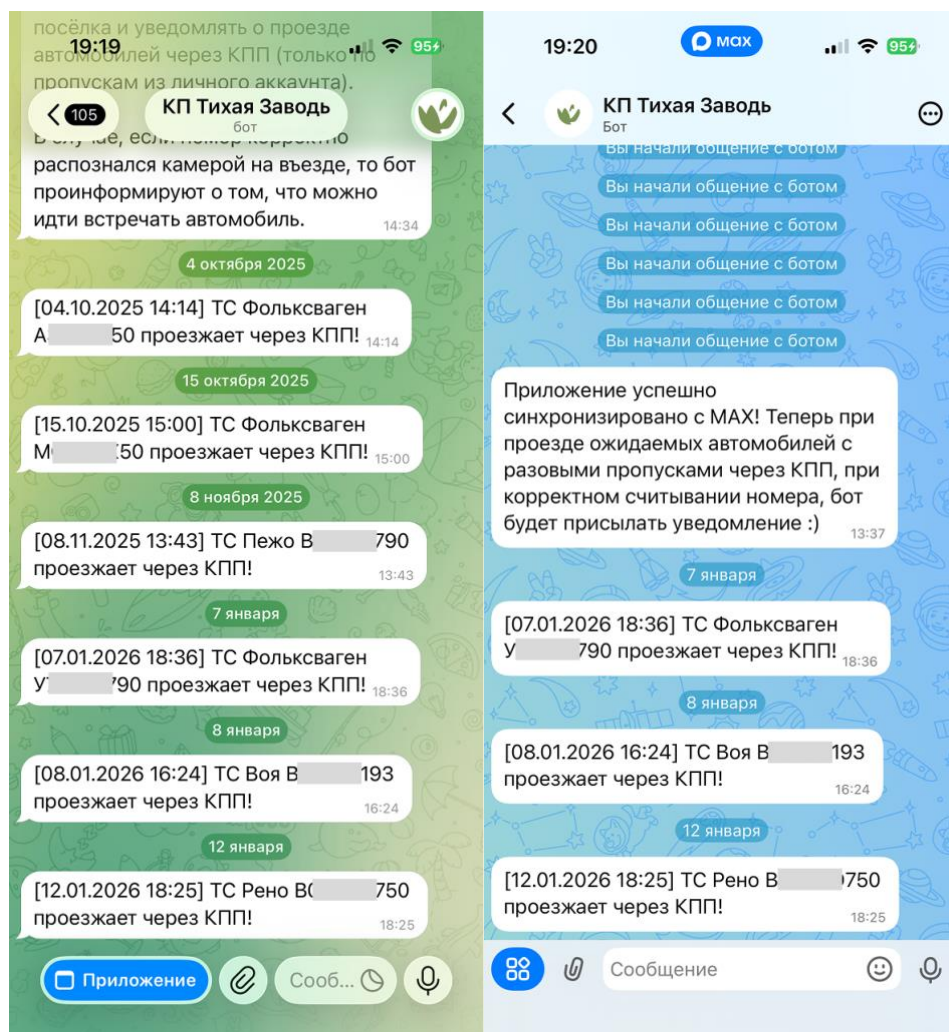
посёлка и уведомлять о проезде автомобилей через КПП (только по пропускам из личного аккаунта).

19:19

95

105

КП Тихая Заводь
бот

В случае, если номер корректно распознался камерой на въезде, то бот проинформируют о том, что можно идти встречать автомобиль. 14:34

4 октября 2025

[04.10.2025 14:14] ТС Фольксваген А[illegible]50 проезжает через КПП! 14:14

15 октября 2025

[15.10.2025 15:00] ТС Фольксваген М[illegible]50 проезжает через КПП! 15:00

8 ноября 2025

[08.11.2025 13:43] ТС Пежо В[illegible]790 проезжает через КПП! 13:43

7 января

[07.01.2026 18:36] ТС Фольксваген У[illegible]790 проезжает через КПП! 18:36

8 января

[08.01.2026 16:24] ТС Воя В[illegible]193 проезжает через КПП! 16:24

12 января

[12.01.2026 18:25] ТС Рено В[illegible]750 проезжает через КПП! 18:25

Приложение

Сооб...

19:20

max

95

КП Тихая Заводь
Бот

Вы начали общение с ботом

Вы начали общение с ботом

Вы начали общение с ботом

Вы начали общение с ботом

Вы начали общение с ботом

Вы начали общение с ботом

Приложение успешно синхронизировано с MAX! Теперь при проезде ожидаемых автомобилей с разовыми пропусками через КПП, при корректном считывании номера, бот будет присылать уведомление :) 13:37

7 января

[07.01.2026 18:36] ТС Фольксваген У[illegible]790 проезжает через КПП! 18:36

8 января

[08.01.2026 16:24] ТС Воя В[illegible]193 проезжает через КПП! 16:24

12 января

[12.01.2026 18:25] ТС Рено В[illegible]750 проезжает через КПП! 18:25

Сообщение